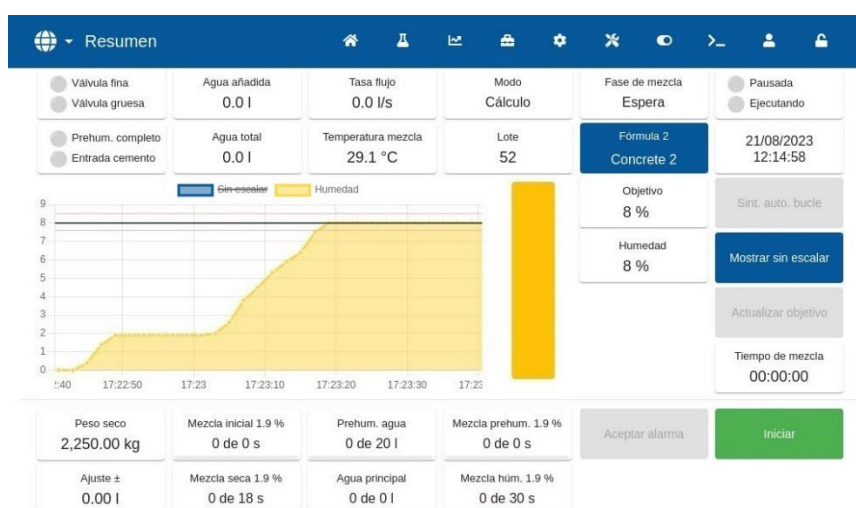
Resumen

Válvula fina
Válvula gruesa

Agua añadida
0.0 l

Tasa flujo
0.0 l/s

Modo
Cálculo

Fase de mezcla
Espera

Pausada
Ejecutando

Prehum. completo
Entrada cemento

Agua total
0.0 l

Temperatura mezcla
29.1 °C

Lote
52

Fórmula 2
Concrete 2

21/08/2023
12:14:58

Sin escalar
Humedad

9
8
7
6
5
4
3
2
1
0

:40
17:22:50
17:23
17:23:10
17:23:20
17:23:30
17:2

Objetivo
8 %

Sint. auto. bucle

Humedad
8 %

Mostrar sin escalar

Actualizar objetivo

Tiempo de mezcla
00:00:00

Peso seco
2,250.00 kg

Mezcla inicial 1.9 %
0 de 0 s

Prehum. agua
0 de 20 l

Mezcla prehum. 1.9 %
0 de 0 s

Aceptar alarma

Iniciar

Ajuste ±
0.00 l

Mezcla seca 1.9 %
0 de 18 s

Agua principal
0 de 0 l

Mezcla húm. 1.9 %
0 de 30 s